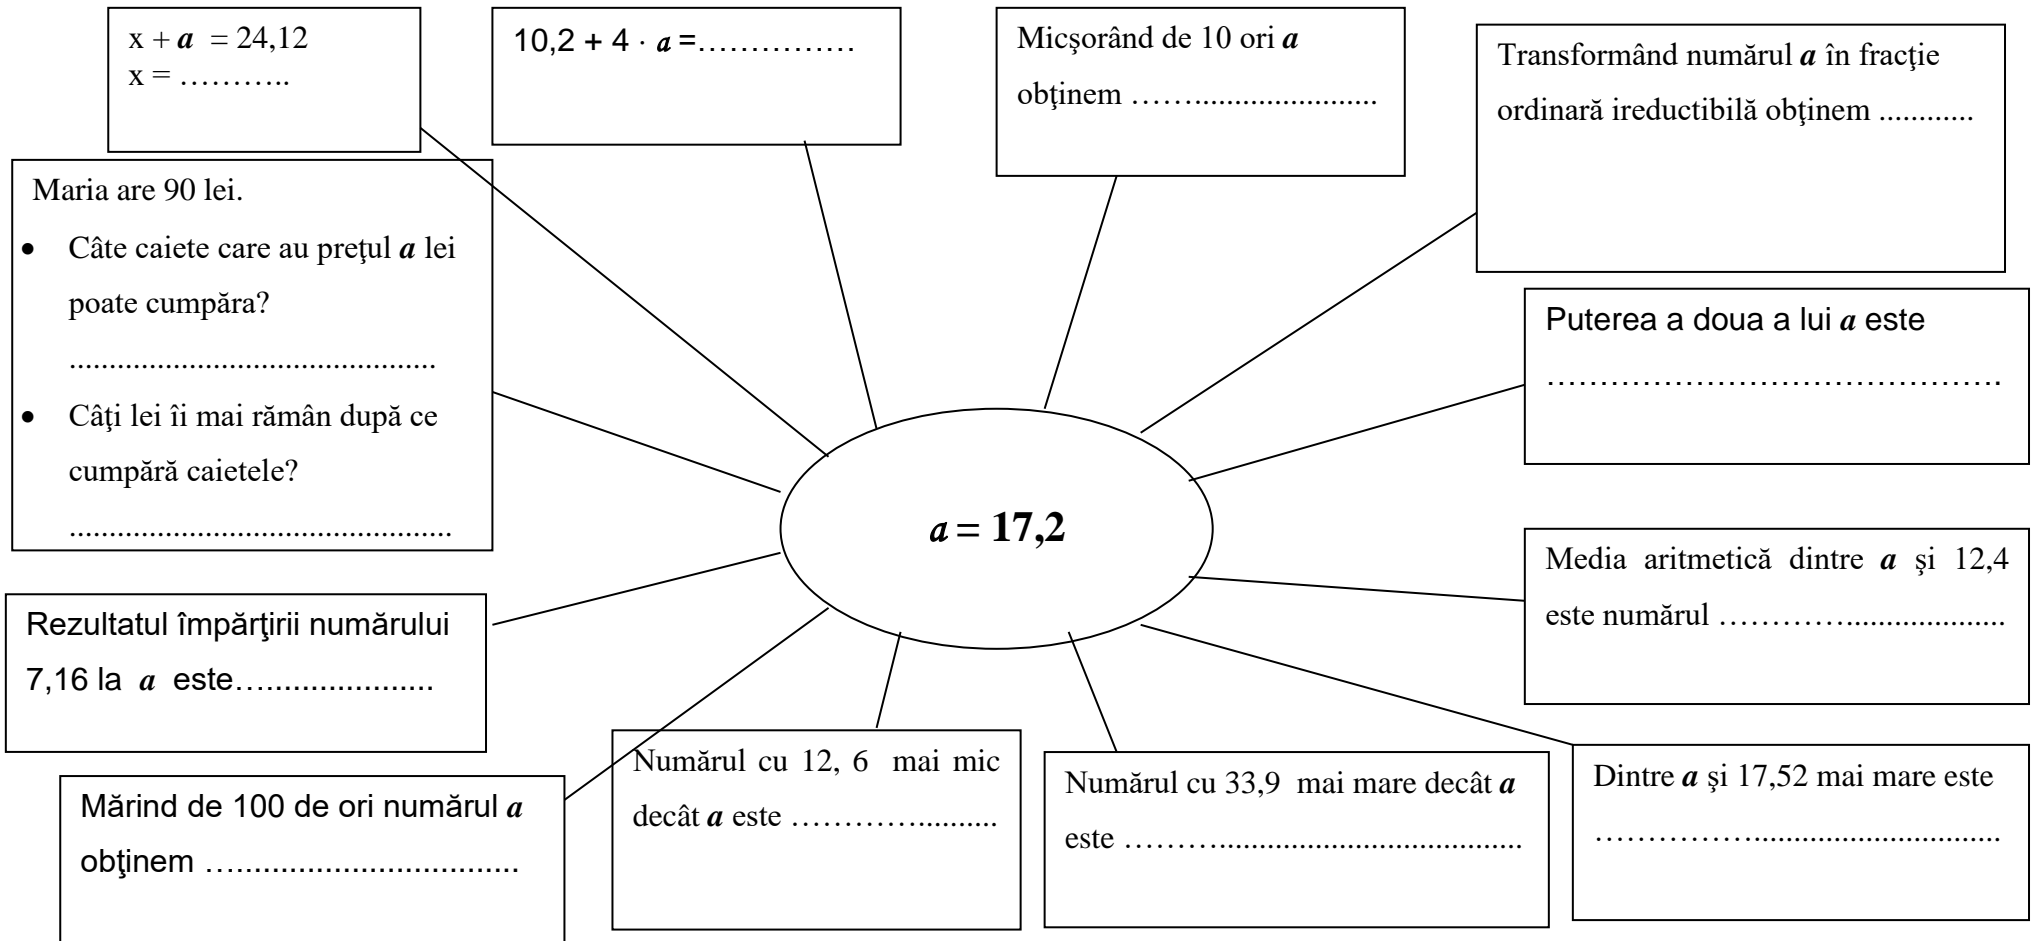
$x + a = 24{,}12$
x = ………..

$10{,}2 + 4 \cdot a =$……………

Micşorând de 10 ori $a$ obţinem ……........................

Transformând numărul $a$ în fracţie ordinară ireductibilă obţinem ............

Maria are 90 lei.

- Câte caiete care au preţul $a$ lei poate cumpăra?
............................................
- Câţi lei îi mai rămân după ce cumpără caietele?
..............................................

Puterea a doua a lui $a$ este ……………………………………

$a = 17{,}2$

Media aritmetică dintre $a$ şi 12,4 este numărul …………..................

Rezultatul împărţirii numărului 7,16 la $a$ este…..................

Mărind de 100 de ori numărul $a$ obţinem …..............................

Numărul cu 12, 6 mai mic decât $a$ este ……….........

Numărul cu 33,9 mai mare decât $a$ este ………......................................

Dintre $a$ şi 17,52 mai mare este ……………...............................